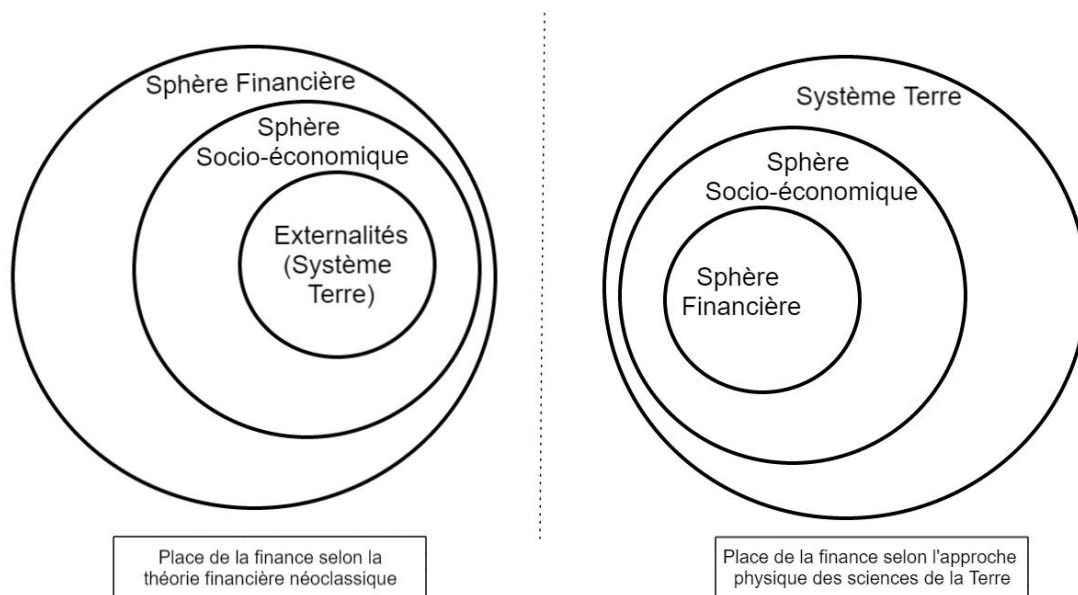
Sphère Financière

Sphère Socio-économique

Externalités (Système Terre)

Place de la finance selon la théorie financière néoclassique

Système Terre

Sphère Socio-économique

Sphère Financière

Place de la finance selon l'approche physique des sciences de la Terre